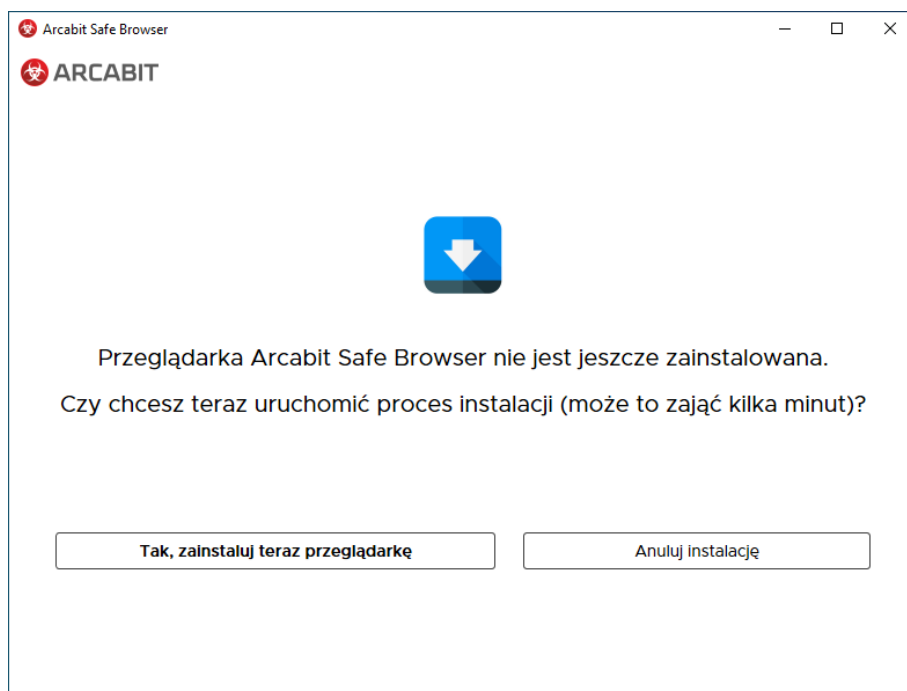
Arcabit Safe Browser

ARCABIT

Przeglądarka Arcabit Safe Browser nie jest jeszcze zainstalowana.

Czy chcesz teraz uruchomić proces instalacji (może to zająć kilka minut)?

Tak, zainstaluj teraz przeglądarkę

Anuluj instalację